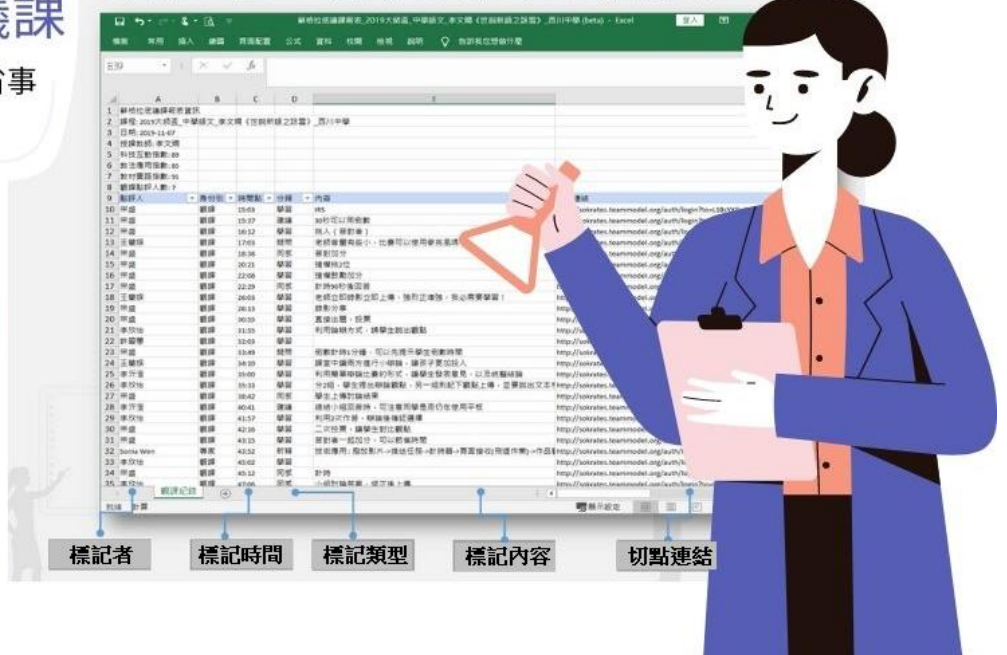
議課

事

蘇格拉底議課報表_2019大綱盃_中華語文_李文鵬《世說新語之詠雪》_西川中學 (beta) - Excel

檔案 常用 插入 繪圖 頁面配置 公式 資料 校閱 檢視 說明 告訴我您想做什麼

E39

1 蘇格拉底議課報表資訊
2 課程: 2019大綱盃_中華語文_李文鵬《世說新語之詠雪》_西川中學
3 日期: 2019-11-07
4 授課教師: 李文鵬
5 科技互動指數: 89
6 教法應用指數: 85
7 教材實踐指數: 91
8 觀課點評人數: 7

| | A | B | C | D | E | |
|---|---|---|---|---|---|---|
| 9 | 點評人 | 身份別 | 時間點 | 分類 | 內容 | 連結 |
| 10 | 宗盛 | 觀課 | 15:03 | 學習 | 45 | http://sokrates.teammodel.org/auth/login?to=c18 |
| 11 | 宗盛 | 觀課 | 15:37 | 建議 | 30秒可以用倒數 | http://sokrates.teammodel.org/auth/login |
| 12 | 宗盛 | 觀課 | 16:12 | 學習 | 導入（景動畫） | http://sokrates.teammodel.org/auth/login |
| 13 | 王慶輝 | 觀課 | 17:01 | 疑問 | 老師畫畫有些小，比賽可以使用拿來測 | http://sokrates.teammodel.org/auth |
| 14 | 宗盛 | 觀課 | 18:36 | 同感 | 答對加分 | http://sokrates.teammodel.org/auth |
| 15 | 宗盛 | 觀課 | 20:21 | 學習 | 搶權核3位 | http://sokrates.teammodel.org/auth |
| 16 | 宗盛 | 觀課 | 22:08 | 學習 | 搶權教動加分 | http://sokrates.teammodel.org/auth |
| 17 | 宗盛 | 觀課 | 22:29 | 同感 | 計時90秒倒回答 | http://sokrates.teammodel.org/auth |
| 18 | 王慶輝 | 觀課 | 26:03 | 學習 | 老師立即錄影立即上傳，強烈正確推，我必需要學習！ | http://sokrates.teammodel.org/auth |
| 19 | 宗盛 | 觀課 | 28:13 | 學習 | 錄影分享 | http://sokrates.teammodel.org |
| 20 | 宗盛 | 觀課 | 30:59 | 學習 | 直接出題，投票 | http://sokrates.teammodel.org |
| 21 | 李玟怡 | 觀課 | 31:35 | 學習 | 利用抽籤方式，請學生說出觀點 | http:// |
| 22 | 許爾蕾 | 觀課 | 32:03 | 學習 | | http:// |
| 23 | 宗盛 | 觀課 | 33:49 | 疑問 | 個數計時1分鐘，可以先揭示學生收動時間 | http:// |
| 24 | 王慶輝 | 觀課 | 34:19 | 學習 | 讓當中讓同方進行小辯論，讓孩子更加投入 | http://sokrates |
| 25 | 李淳奎 | 觀課 | 35:00 | 學習 | 利用簡單辯論比賽的形式，讓學生發表意見，以及統整結論 | http://sokrates |
| 26 | 李玟怡 | 觀課 | 35:33 | 學習 | 分2組，學生提出辯論觀點，另一組利記下觀點上傳，並要說出文本 | http://sokrates |
| 27 | 宗盛 | 觀課 | 38:42 | 同感 | 學生上傳討論結果 | http://sokrates.team |
| 28 | 李淳奎 | 觀課 | 40:41 | 建議 | 總統小組回答時，可注意同學是否仍在使用平板 | http://sokrates.team |
| 29 | 李玟怡 | 觀課 | 41:57 | 學習 | 利用2次作答，辯論後再統選擇 | http://sokrates.team |
| 30 | 宗盛 | 觀課 | 42:16 | 學習 | 二次投票，讓學生對比觀點 | http://sokrates.team |
| 31 | 宗盛 | 觀課 | 43:15 | 學習 | 答對者一起加分，可以節省時間 | http://sokrates.team |
| 32 | Sonia Wen | 專家 | 43:52 | 肯定 | 技術應用：指定影片→播送任務→計時器→頁面擷取推送作業→作品 | http://sokrates.team |
| 33 | 李玟怡 | 觀課 | 45:02 | 學習 | | http://sokrates.team |
| 34 | 宗盛 | 觀課 | 45:12 | 同感 | 計時 | http://sokrates.team |
| 35 | 李玟怡 | 觀課 | 47:06 | 同感 | 小組討論答案，提交後上傳 | http://sokrates.team |

觀課記錄

就緒 計算 顯示設定

標記者 標記時間 標記類型 標記內容 切點連結